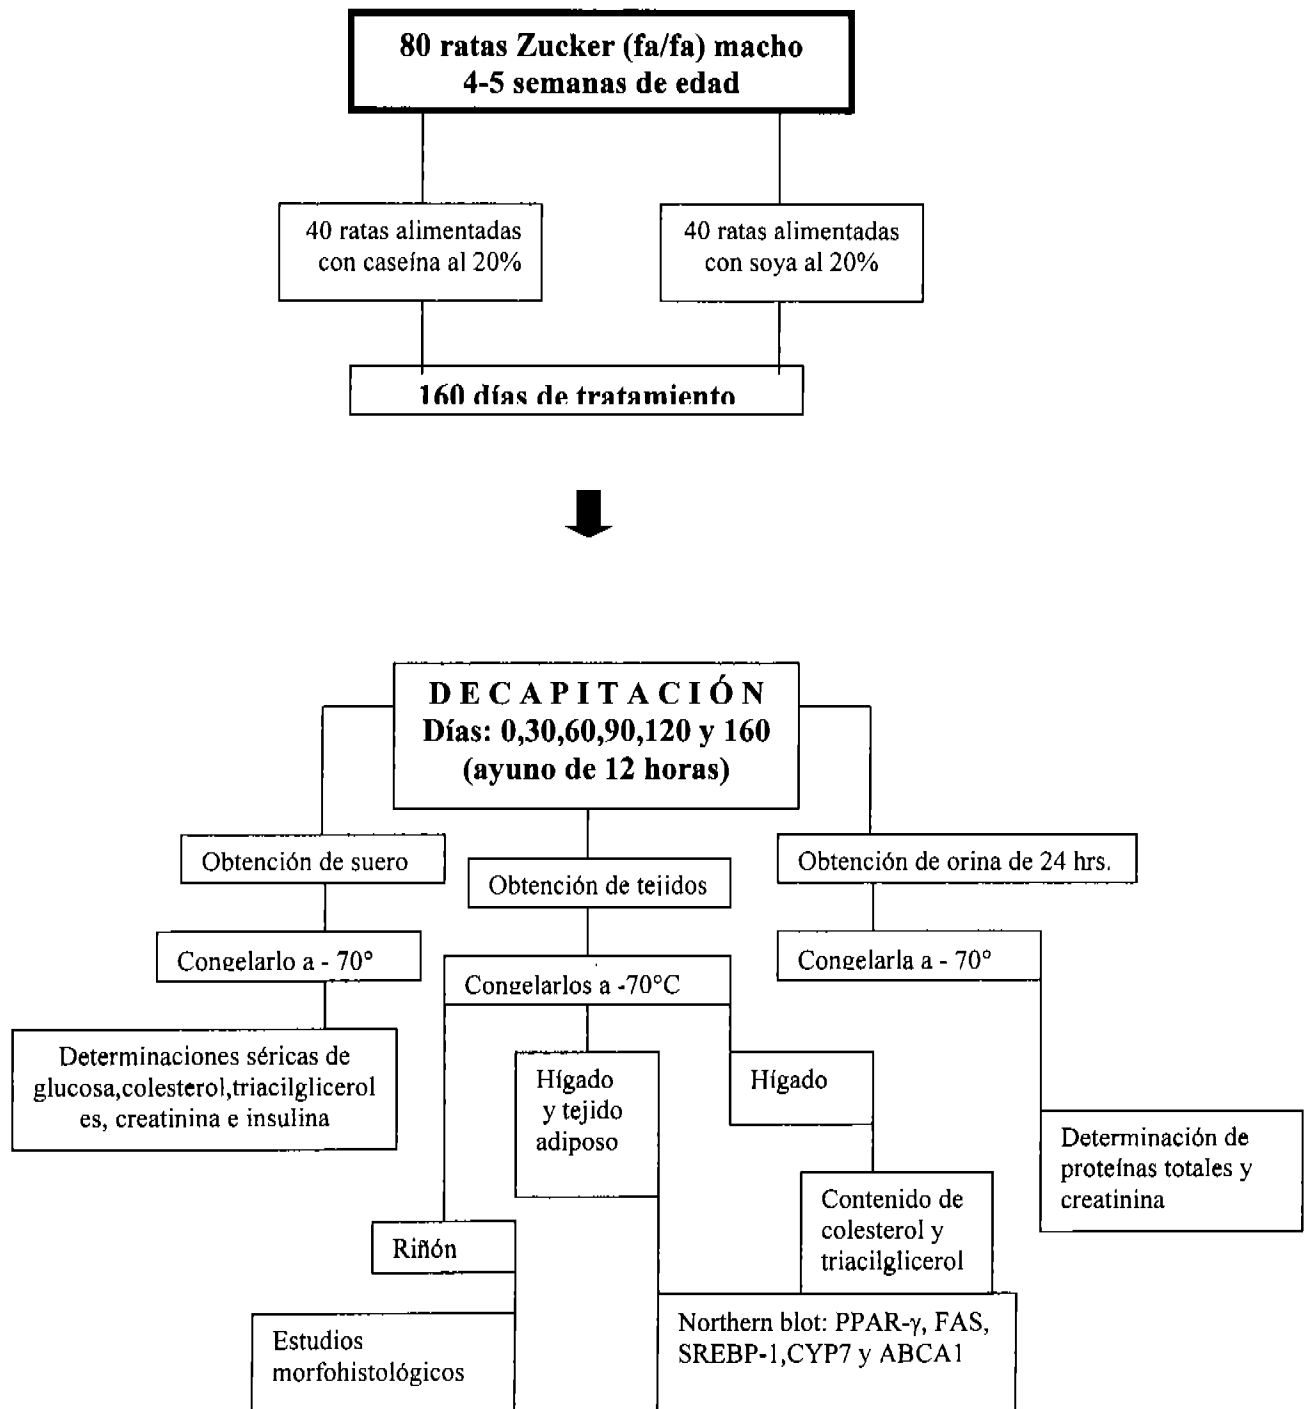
80 ratas Zucker (fa/fa) macho
4-5 semanas de edad

40 ratas alimentadas con caseína al 20%

40 ratas alimentadas con soya al 20%

160 días de tratamiento

DECAPITACIÓN
Días: 0,30,60,90,120 y 160
(ayuno de 12 horas)

Obtención de suero

Obtención de tejidos

Obtención de orina de 24 hrs.

Congelarlo a - 70°

Congelarlos a -70°C

Congelarla a - 70°

Determinaciones séricas de glucosa,colesterol,triacilglicerol es, creatinina e insulina

Hígado y tejido adiposo

Hígado

Determinación de proteínas totales y creatinina

Contenido de colesterol y triacilglicerol

Riñón

Estudios morfohistológicos

Northern blot: PPAR-$\gamma$, FAS, SREBP-1,CYP7 y ABCA1